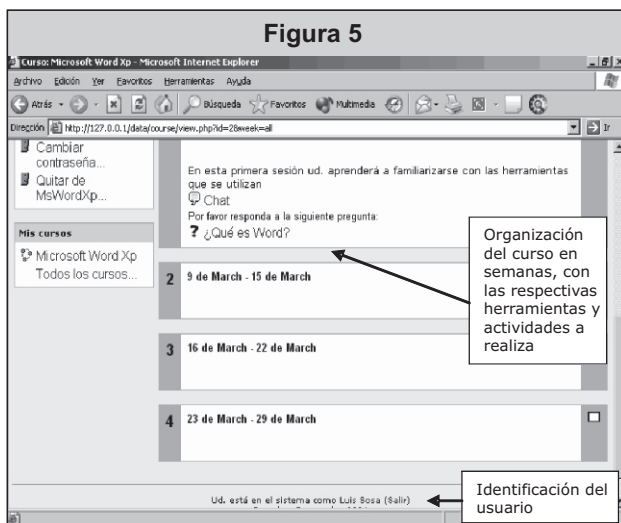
Figura 5

Curso: Microsoft Word Xp - Microsoft Internet Explorer

Archivo Edición Ver Favoritos Herramientas Ayuda

Atrás Búsqueda Favoritos Multimedia

Dirección http://127.0.0.1/data/course/view.php?id=2&week=all Ir

Cambiar contraseña...

Quitar de MsWordXp...

Mis cursos

Microsoft Word Xp

Todos los cursos...

En esta primera sesión ud. aprenderá a familiarizarse con las herramientas que se utilizan

Chat

Por favor responda a la siguiente pregunta:

¿Qué es Word?

Organización del curso en semanas, con las respectivas herramientas y actividades a realiza

2 9 de March - 15 de March

3 16 de March - 22 de March

4 23 de March - 29 de March

Ud. está en el sistema como Luis Sosa (Salir)

Identificación del usuario